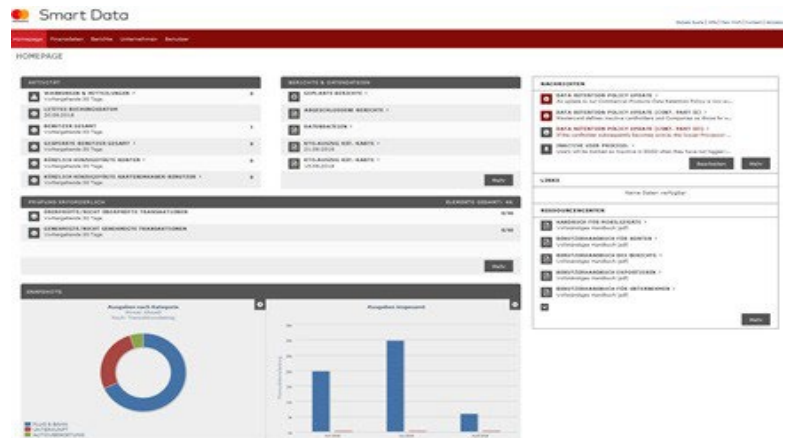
Smart Data

Homepage Finanzdaten Berichte Unternehmen Benutzer

HOMEPAGE

AKTIVITÄT

WARNUNGEN & MITTEILUNGEN
Vorhergehende 30 Tage

LETZTES BUCHUNGSDATUM
20.09.2018

BENUTZER GESAMT
Vorhergehende 30 Tage

GESPERRTE BENUTZER GESAMT
Vorhergehende 30 Tage

KÜRZLICH HINZUGEFÜGTE KARTEN
Vorhergehende 30 Tage

KÜRZLICH HINZUGEFÜGTE KARTENINHABER/BENUTZER
Vorhergehende 30 Tage

BERICHTE & DATENDATEIEN

GEPLANTE BERICHTE

ABGESCHLOSSENE BERICHTE

DATENDATEIEN

Mehr

PRÜFUNG ERFORDERLICH

ÜBERPRÜFTE/NICHT ÜBERPRÜFTE TRANSAKTIONEN
Vorhergehende 30 Tage

GENEHMIGTE/NICHT GENEHMIGTE TRANSAKTIONEN
Vorhergehende 30 Tage

Mehr

SNAPSHOTS

Ausgaben nach Kategorie

Ausgaben insgesamt

NACHRICHTEN

DATA RETENTION POLICY UPDATE

DATA RETENTION POLICY UPDATE

DATA RETENTION POLICY UPDATE

INACTIVE USER PROCESS

Bearbeiten Mehr

LINKS

Keine Daten verfügbar

RESSOURCENCENTER

HANDBUCH FÜR MOBILGERÄTE
Vollständiges Handbuch (pdf)

BENUTZERHANDBUCH FÜR BERICHTE
Vollständiges Handbuch (pdf)

BENUTZERHANDBUCH FÜR EXPORTDATEIEN
Vollständiges Handbuch (pdf)

BENUTZERHANDBUCH FÜR UNTERNEHMEN
Vollständiges Handbuch (pdf)

Mehr